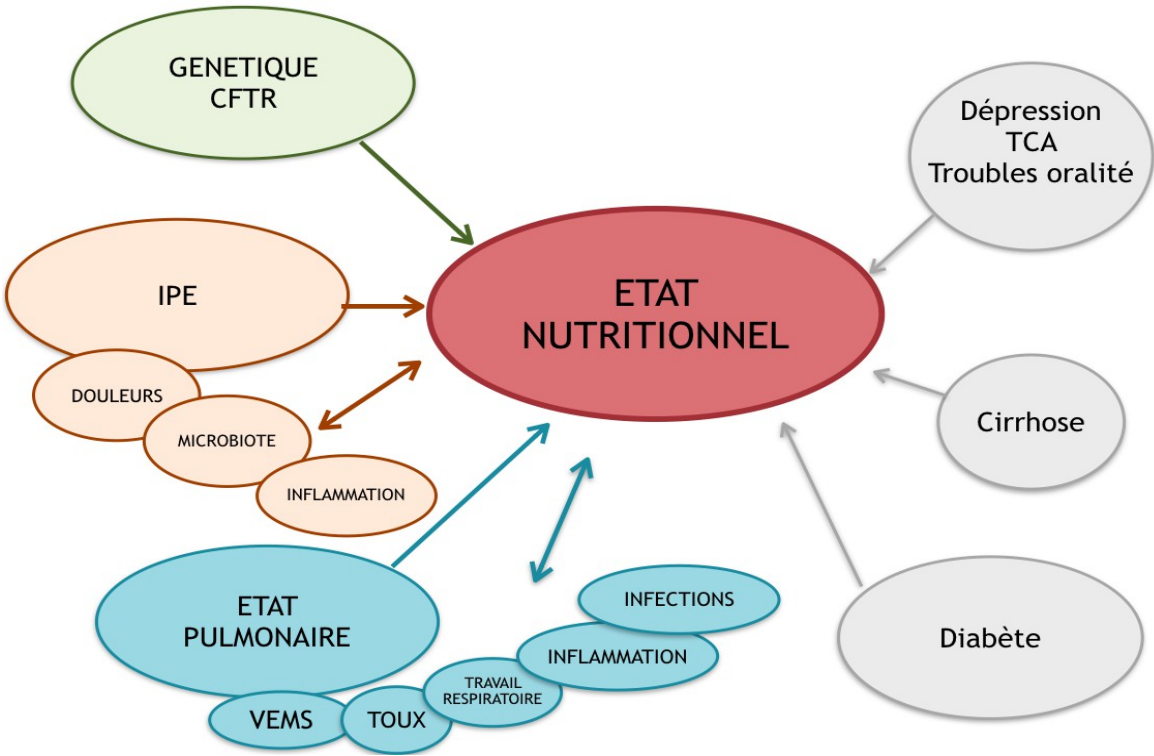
GENETIQUE
CFTR

Dépression
TCA
Troubles oralité

IPE

ETAT
NUTRITIONNEL

DOULEURS

MICROBIOTE

INFLAMMATION

Cirrhose

ETAT
PULMONAIRE

INFECTIONS

INFLAMMATION

TRAVAIL
RESPIRATOIRE

VEMS

TOUX

Diabète